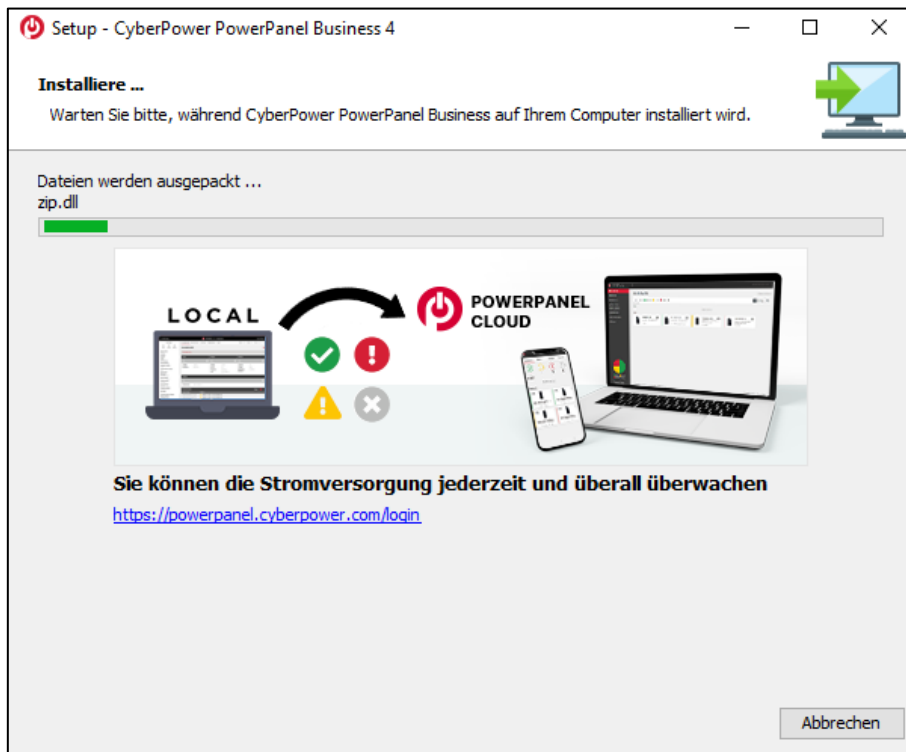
Setup - CyberPower PowerPanel Business 4

Installiere ...
Warten Sie bitte, während CyberPower PowerPanel Business auf Ihrem Computer installiert wird.

Dateien werden ausgepackt ...
zip.dll

LOCAL

POWERPANEL
CLOUD

Sie können die Stromversorgung jederzeit und überall überwachen
https://powerpanel.cyberpower.com/login

Abbrechen